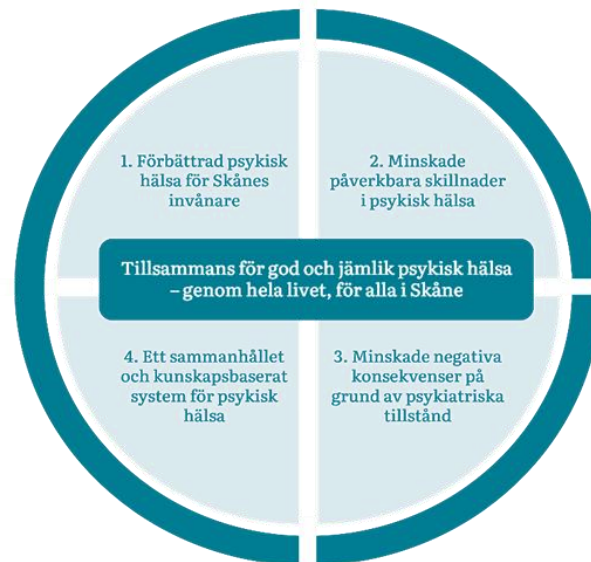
1. Förbättrad psykisk hälsa för Skånes invånare

2. Minskade påverkbara skillnader i psykisk hälsa

Tillsammans för god och jämlik psykisk hälsa – genom hela livet, för alla i Skåne

4. Ett sammanhållet och kunskapsbaserat system för psykisk hälsa

3. Minskade negativa konsekvenser på grund av psykiatriska tillstånd